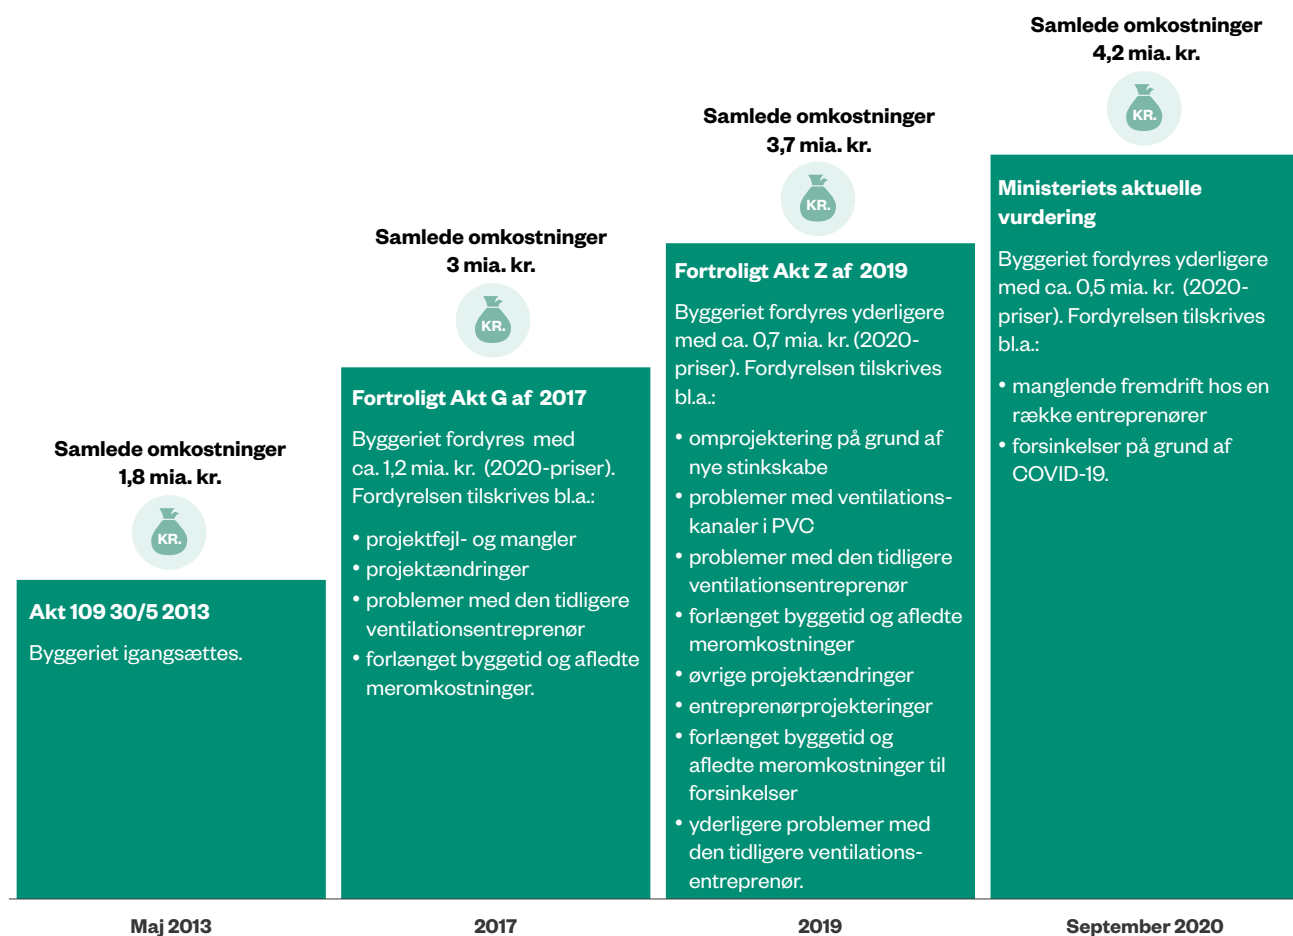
Samlede omkostninger
1,8 mia. kr.

KR.

Akt 109 30/5 2013

Byggeriet igangsættes.

Samlede omkostninger
3 mia. kr.

KR.

Fortroligt Akt G af 2017

Byggeriet fordyres med ca. 1,2 mia. kr. (2020-priser). Fordyrelsen tilskrives bl.a.:

• projektfejl- og mangler
• projektændringer
• problemer med den tidligere ventilationsentreprenør
• forlænget byggetid og afledte meromkostninger.

Samlede omkostninger
3,7 mia. kr.

KR.

Fortroligt Akt Z af 2019

Byggeriet fordyres yderligere med ca. 0,7 mia. kr. (2020-priser). Fordyrelsen tilskrives bl.a.:

• omprojektering på grund af nye stinkskabe
• problemer med ventilationskanaler i PVC
• problemer med den tidligere ventilationsentreprenør
• forlænget byggetid og afledte meromkostninger
• øvrige projektændringer
• entreprenørprojekteringer
• forlænget byggetid og afledte meromkostninger til forsinkelser
• yderligere problemer med den tidligere ventilationsentreprenør.

Samlede omkostninger
4,2 mia. kr.

KR.

Ministeriets aktuelle vurdering

Byggeriet fordyres yderligere med ca. 0,5 mia. kr. (2020-priser). Fordyrelsen tilskrives bl.a.:

• manglende fremdrift hos en række entreprenører
• forsinkelser på grund af COVID-19.

Maj 2013

2017

2019

September 2020